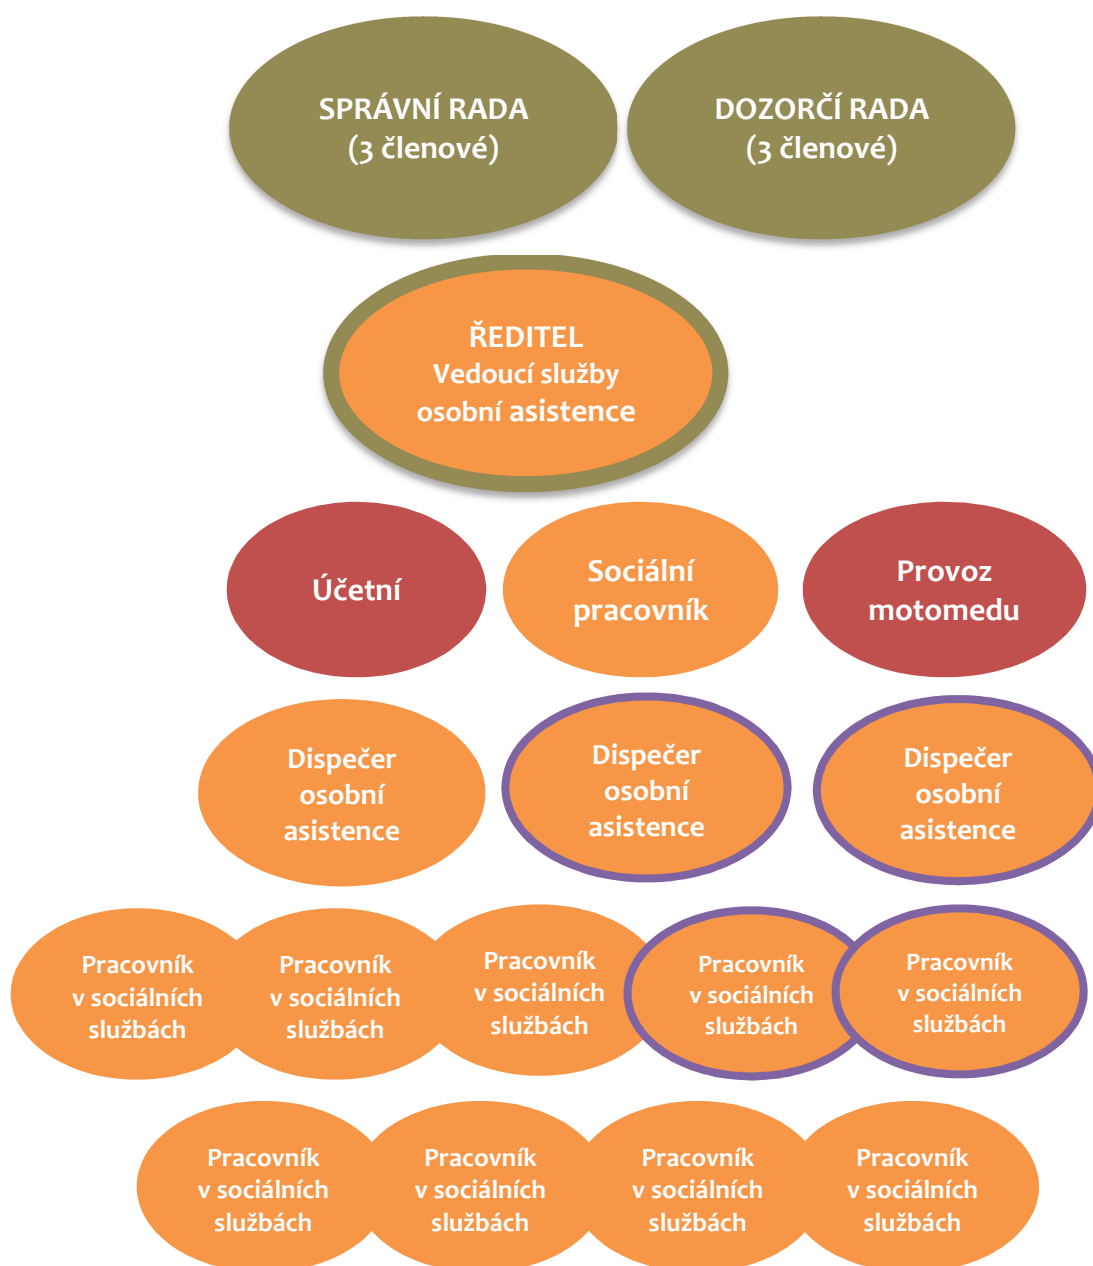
SPRÁVNÍ RADA
(3 členové)

DOZORČÍ RADA
(3 členové)

ŘEDITEL
Vedoucí služby
osobní asistence

Účetní

Sociální
pracovník

Provoz
motomedu

Dispečer
osobní
asistence

Dispečer
osobní
asistence

Dispečer
osobní
asistence

Pracovník
v sociálních
službách

Pracovník
v sociálních
službách

Pracovník
v sociálních
službách

Pracovník
v sociálních
službách

Pracovník
v sociálních
službách

Pracovník
v sociálních
službách

Pracovník
v sociálních
službách

Pracovník
v sociálních
službách

Pracovník
v sociálních
službách